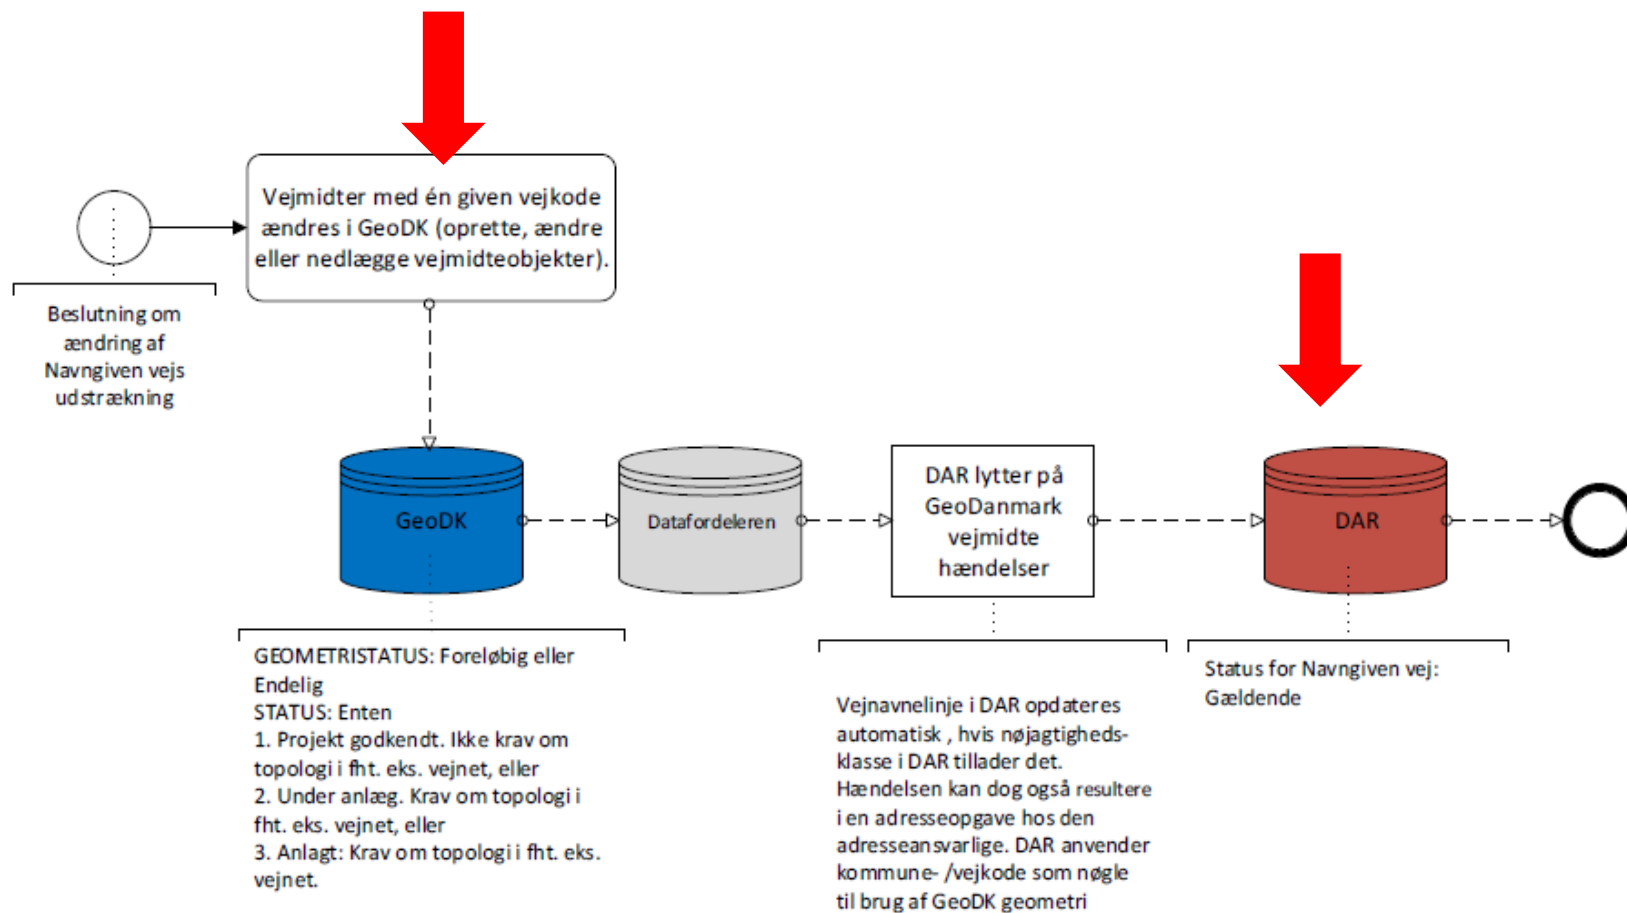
Vejmidter med én given vejkode ændres i GeoDK (oprette, ændre eller nedlægge vejmidteobjekter).

Beslutning om ændring af Navngiven vejs udstrækning

GeoDK

Datafordeleren

DAR lytter på GeoDanmark vejmidte hændelser

DAR

GEOMETRISTATUS: Foreløbig eller Endelig
STATUS: Enten
1. Projekt godkendt. Ikke krav om topologi i fht. eks. vejnet, eller
2. Under anlæg. Krav om topologi i fht. eks. vejnet, eller
3. Anlagt: Krav om topologi i fht. eks. vejnet.

Vejnavnelinje i DAR opdateres automatisk , hvis nøjagtigheds-klasse i DAR tillader det. Hændelsen kan dog også resultere i en adresseopgave hos den adresseansvarlige. DAR anvender kommune- /vejkode som nøgle til brug af GeoDK geometri

Status for Navngiven vej: Gældende